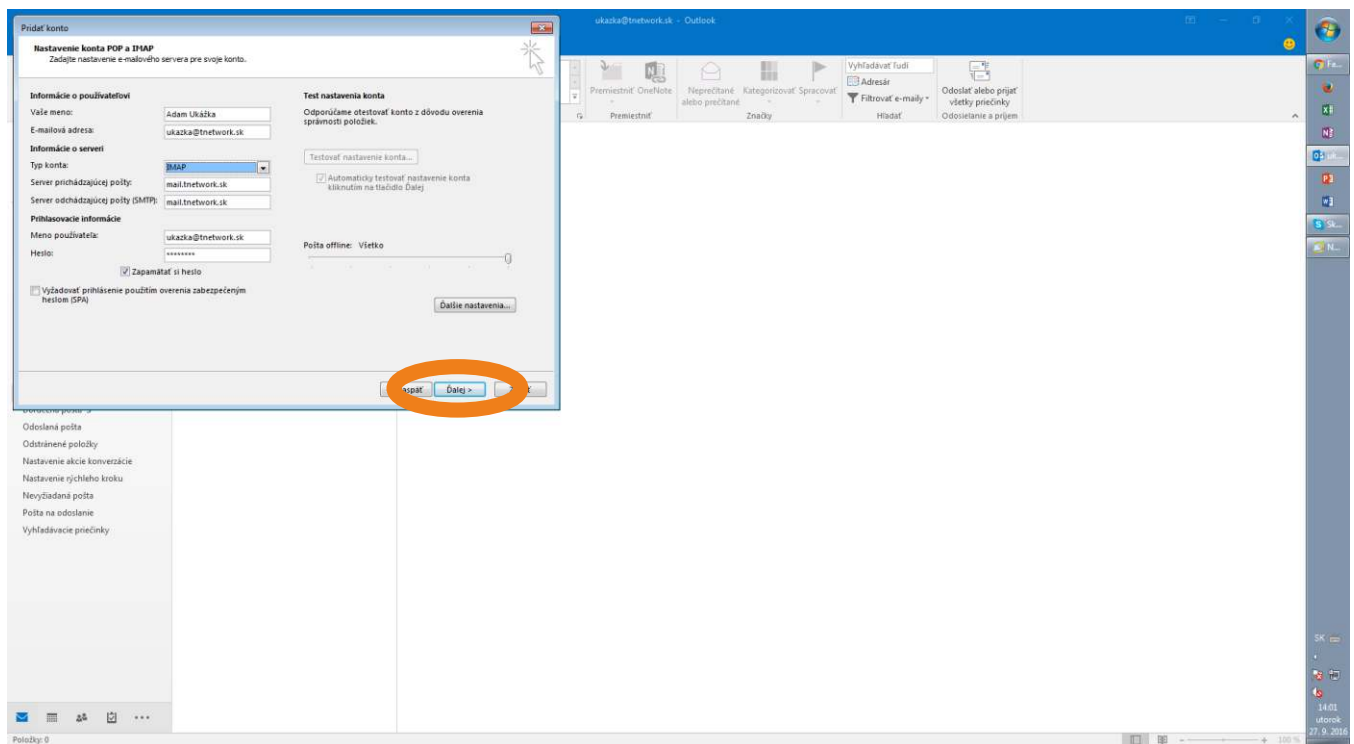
Pridať konto

Nastavenie konta POP a IMAP
Zadajte nastavenie e-mailového servera pre svoje konto.

Informácie o používateľovi
Vaše meno: Adam Ukážka
E-mailová adresa: ukazka@tnetwork.sk
Informácie o serveri
Typ konta: IMAP
Server prichádzajúcej pošty: mail.tnetwork.sk
Server odchádzajúcej pošty (SMTP): mail.tnetwork.sk
Prihlasovacie informácie
Meno používateľa: ukazka@tnetwork.sk
Heslo: ********
Zapamätať si heslo
Vyžadovať prihlásenie použitím overenia zabezpečeným heslom (SPA)

Test nastavenia konta
Odporúčame otestovať konto z dôvodu overenia správnosti položiek.
Testovať nastavenie konta...
Automaticky testovať nastavenie konta kliknutím na tlačidlo Ďalej
Pošta offline: Všetko
Ďalšie nastavenia...

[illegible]späť Ďalej > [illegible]

ukazka@tnetwork.sk - Outlook

Premiestniť OneNote
Premiestniť
Neprečítané alebo prečítané Kategorizovať Spracovať
Značky
Vyhľadávať ľudí
Adresár
Filtrovať e-maily
Hľadať
Odoslať alebo prijať všetky priečinky
Odosielanie a príjem

Doručená pošta 3
Odoslaná pošta
Odstránené položky
Nastavenie akcie konverzácie
Nastavenie rýchleho kroku
Nevyžiadaná pošta
Pošta na odoslanie
Vyhľadávacie priečinky

Položky: 0
100 %

Fe...
Uk...
Sk...
N...
SK
14:01
utorok
27. 9. 2016